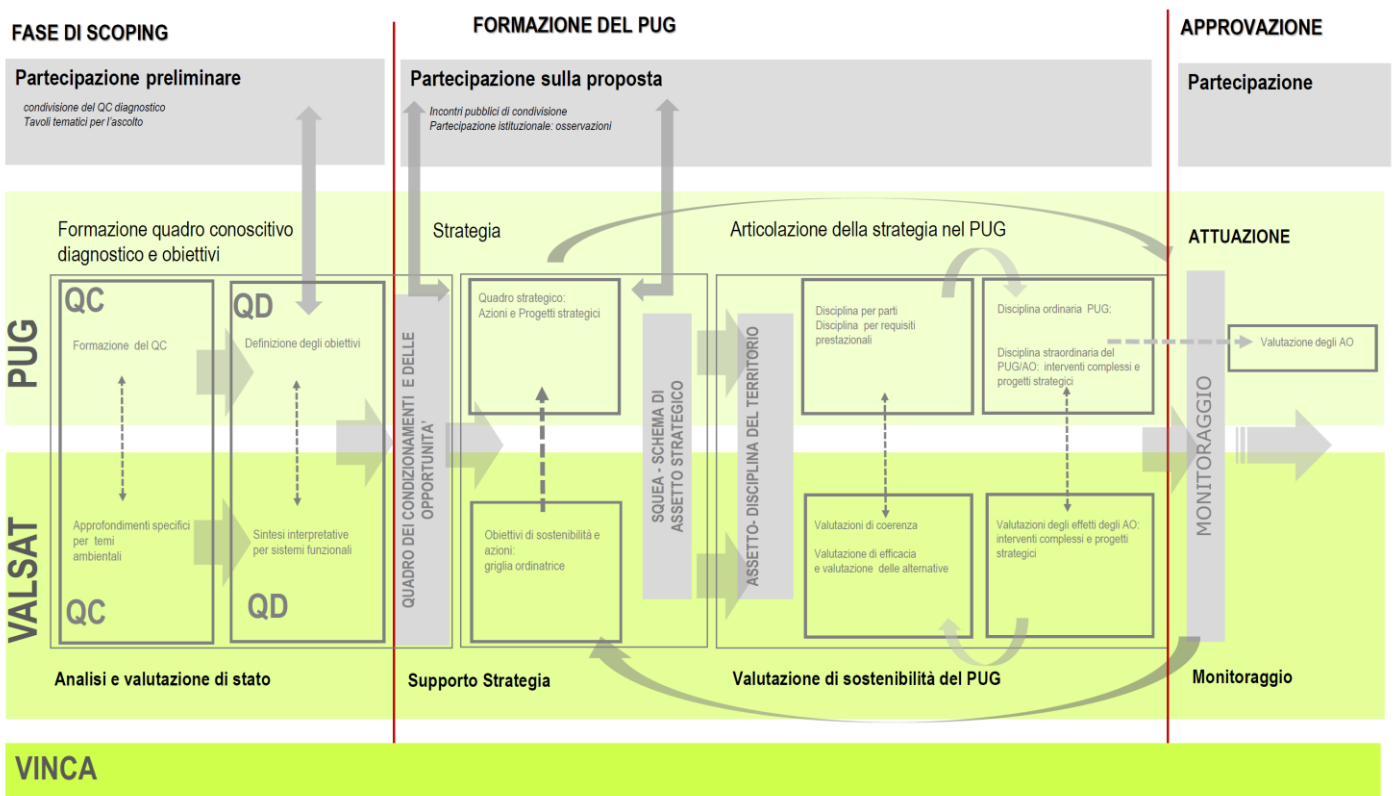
FASE DI SCOPING

FORMAZIONE DEL PUG

APPROVAZIONE

Partecipazione preliminare

condivisione del QC diagnostico
Tavoli tematici per l'ascolto

Partecipazione sulla proposta

Incontri pubblici di condivisione
Partecipazione istituzionale: osservazioni

Partecipazione

Formazione quadro conoscitivo diagnostico e obiettivi

Strategia

Articolazione della strategia nel PUG

ATTUAZIONE

PUG

QC

Formazione del QC

QD

Definizione degli obiettivi

QUADRO DEI CONDIZIONAMENTI E DELLE OPPORTUNITA'

Quadro strategico: Azioni e Progetti strategici

SQUEA - SCHEMA DI ASSETTO STRATEGICO

ASSETTO- DISCIPLINA DEL TERRITORIO

Disciplina per parti
Disciplina per requisiti prestazionali

Disciplina ordinaria PUG:

Disciplina straordinaria del PUG/AO: interventi complessi e progetti strategici

MONITORAGGIO

Valutazione degli AO

VALSAT

Approfondimenti specifici per temi ambientali

QC

Sintesi interpretative per sistemi funzionali

QD

Obiettivi di sostenibilità e azioni: griglia ordinatrice

Valutazioni di coerenza

Valutazione di efficacia e valutazione delle alternative

Valutazioni degli effetti degli AO: interventi complessi e progetti strategici

Analisi e valutazione di stato

Supporto Strategia

Valutazione di sostenibilità del PUG

Monitoraggio

VINCA